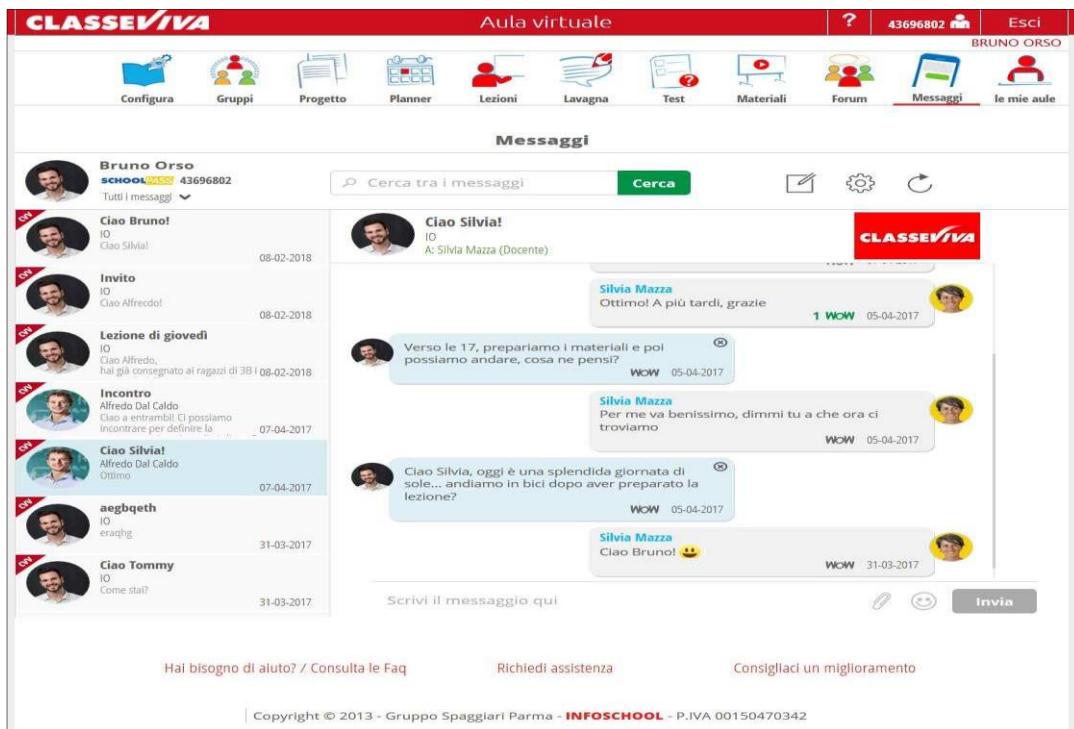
CLASSEVIVA
Aula virtuale
?
43696802
Esci
BRUNO ORSO

Configura
Gruppi
Progetto
Planner
Lezioni
Lavagna
Test
Materiali
Forum
Messaggi
le mie aule

Messaggi

Bruno Orso
SCHOOLPASS 43696802
Tutti i messaggi

Cerca tra i messaggi
Cerca

Ciao Bruno!
IO
Ciao Silvia!
08-02-2018

Invito
IO
Ciao Alfrecdo!
08-02-2018

Lezione di giovedì
IO
Ciao Alfredo,
hai già consegnato ai ragazzi di 3B i 08-02-2018

Incontro
Alfredo Dal Caldo
Ciao a entrambi! Ci possiamo incontrare per definire la
07-04-2017

Ciao Silvia!
Alfredo Dal Caldo
Ottimo
07-04-2017

aegbqeth
IO
eraqhg
31-03-2017

Ciao Tommy
IO
Come stai?
31-03-2017

Ciao Silvia!
IO
A: Silvia Mazza (Docente)
CLASSEVIVA

Silvia Mazza
Ottimo! A più tardi, grazie
1 WOW 05-04-2017

Verso le 17, prepariamo i materiali e poi possiamo andare, cosa ne pensi?
WOW 05-04-2017

Silvia Mazza
Per me va benissimo, dimmi tu a che ora ci troviamo
WOW 05-04-2017

Ciao Silvia, oggi è una splendida giornata di sole... andiamo in bici dopo aver preparato la lezione?
WOW 05-04-2017

Silvia Mazza
Ciao Bruno!
WOW 31-03-2017

Scrivi il messaggio qui
Invia

Hai bisogno di aiuto? / Consulta le Faq
Richiedi assistenza
Consigliaci un miglioramento

Copyright © 2013 - Gruppo Spaggiari Parma - INFOSCHOOL - P.IVA 00150470342